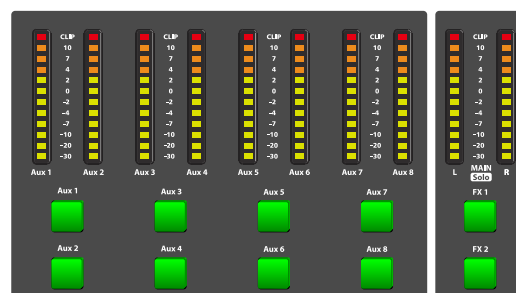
CLIP
10
7
4
2
0
−2
−4
−7
−10
−20
−30

Aux 1 Aux 2

CLIP
10
7
4
2
0
−2
−4
−7
−10
−20
−30

Aux 3 Aux 4

CLIP
10
7
4
2
0
−2
−4
−7
−10
−20
−30

Aux 5 Aux 6

CLIP
10
7
4
2
0
−2
−4
−7
−10
−20
−30

Aux 7 Aux 8

CLIP
10
7
4
2
0
−2
−4
−7
−10
−20
−30

L MAIN Solo R

Aux 1
Aux 3
Aux 5
Aux 7
FX 1

Aux 2
Aux 4
Aux 6
Aux 8
FX 2